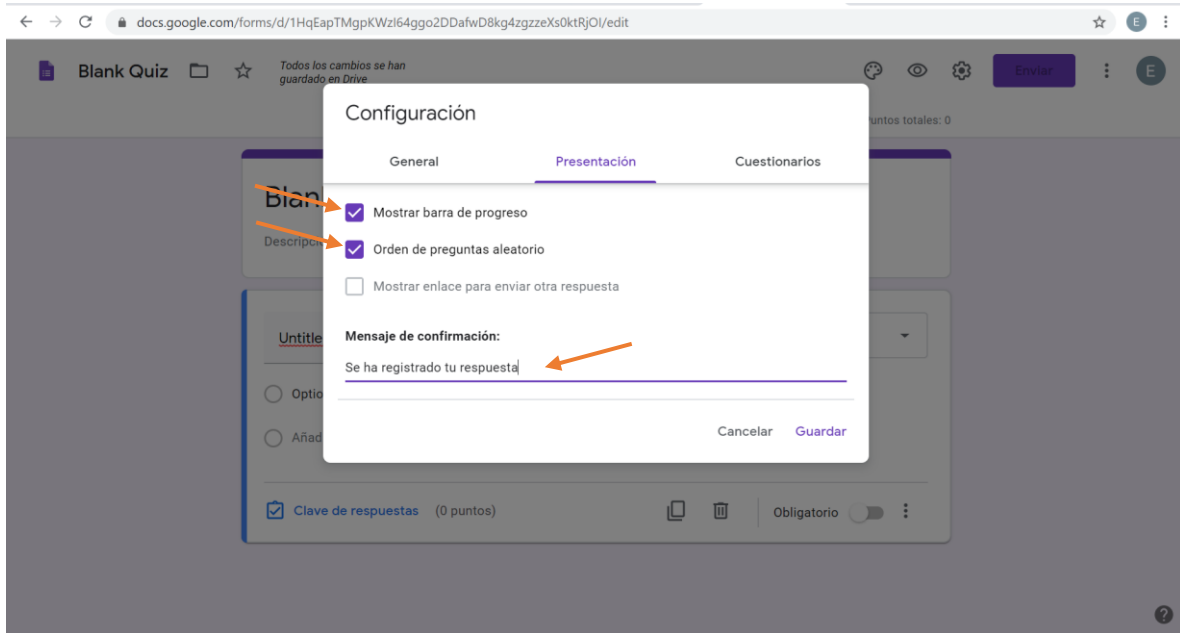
docs.google.com/forms/d/1HqEapTMgpKWzl64ggo2DDafwD8kg4zgzzeXs0ktRjOI/edit

E

Blank Quiz

Todos los cambios se han guardado en Drive

Enviar

E

untos totales: 0

Blan

Descripci

Untitle

Optio

Añad

Clave de respuestas (0 puntos)

Obligatorio

Configuración

General Presentación Cuestionarios

Mostrar barra de progreso

Orden de preguntas aleatorio

Mostrar enlace para enviar otra respuesta

Mensaje de confirmación:

Se ha registrado tu respuesta

Cancelar Guardar

?